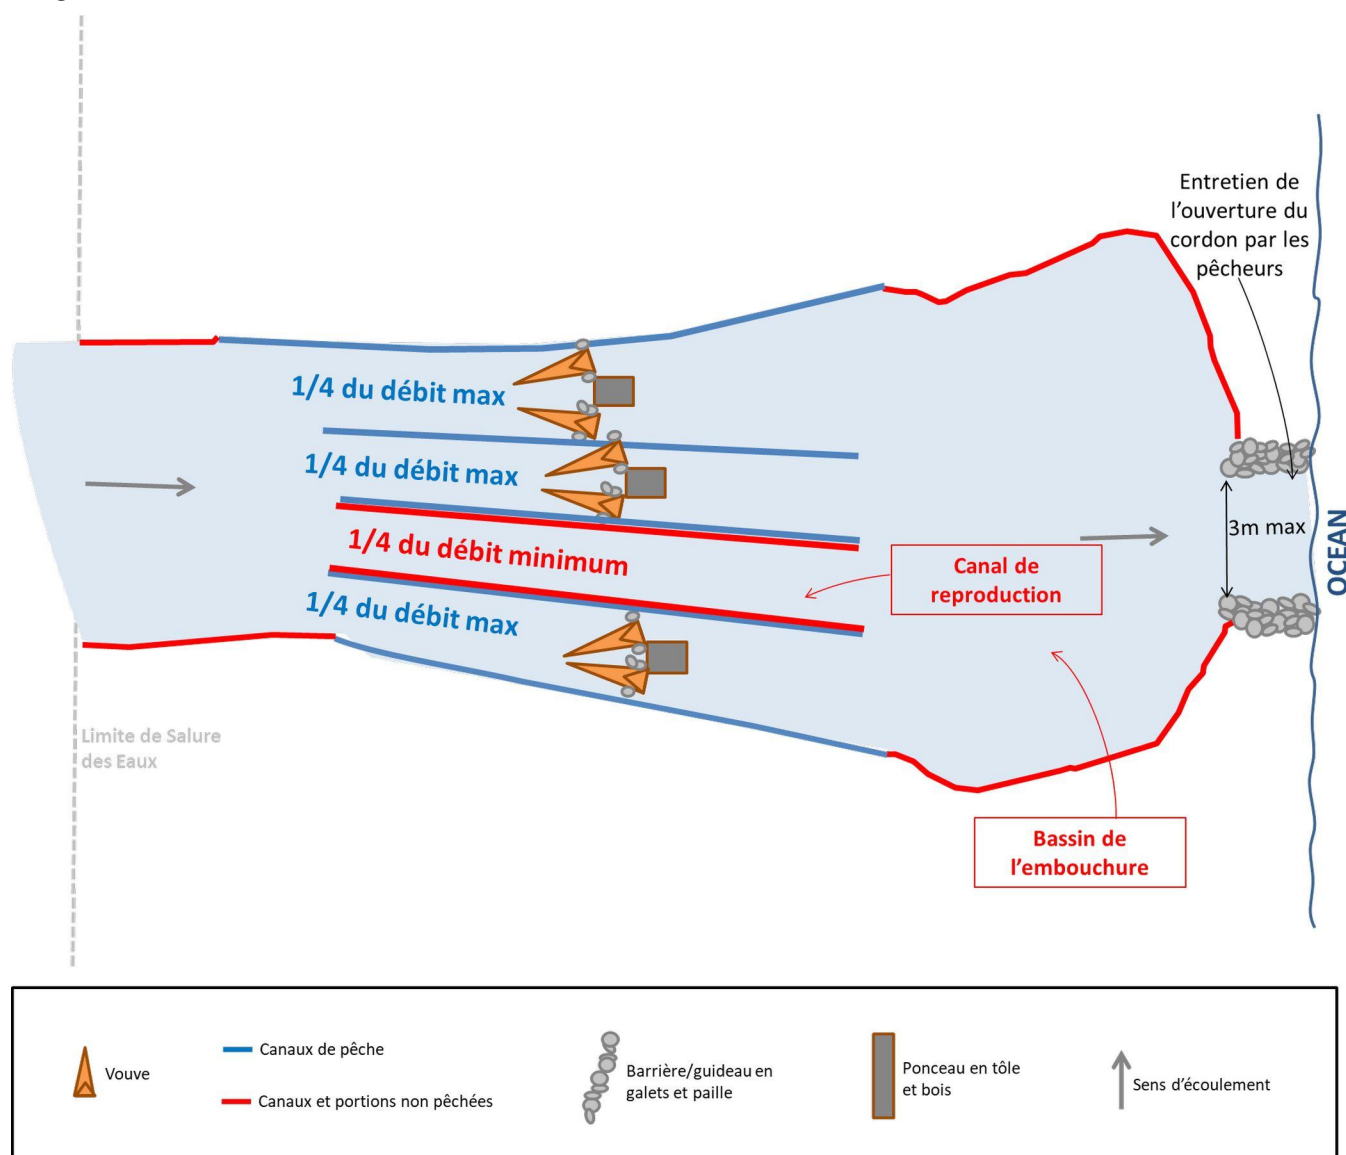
Entretien de l'ouverture du cordon par les pêcheurs

1/4 du débit max

1/4 du débit max

1/4 du débit minimum

1/4 du débit max

Canal de reproduction

3m max

OCEAN

Limite de Salure des Eaux

Bassin de l'embouchure

Vouve

Canaux de pêche

Canaux et portions non pêchées

Barrière/guideau en galets et paille

Ponceau en tôle et bois

Sens d'écoulement